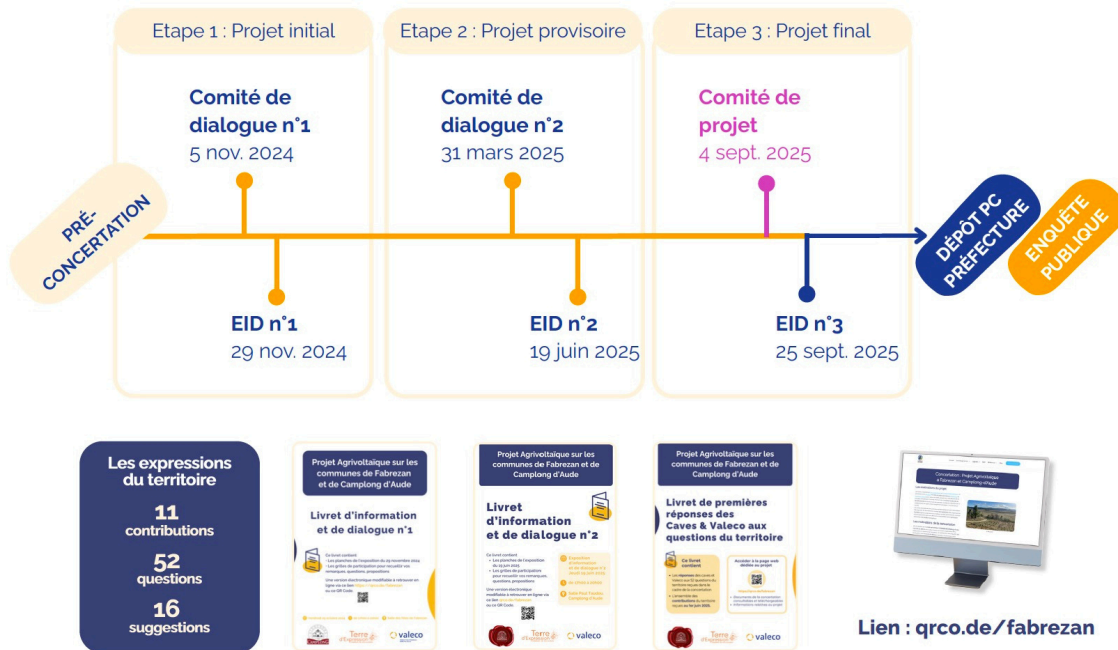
Etape 1 : Projet initial

Comité de dialogue n°1
5 nov. 2024

EID n°1
29 nov. 2024

Etape 2 : Projet provisoire

Comité de dialogue n°2
31 mars 2025

EID n°2
19 juin 2025

Etape 3 : Projet final

Comité de projet
4 sept. 2025

EID n°3
25 sept. 2025

PRÉ-CONCERTATION

DÉPÔT PC PRÉFECTURE

ENQUÊTE PUBLIQUE

Les expressions du territoire

11 contributions

52 questions

16 suggestions

Projet Agrivoltaïque sur les communes de Fabrezan et de Camplong d'Aude

Livret d'information et de dialogue n°1

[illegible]

valeco

Projet Agrivoltaïque sur les communes de Fabrezan et de Camplong d'Aude

Livret d'information et de dialogue n°2

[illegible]

Terre d'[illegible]

valeco

Projet Agrivoltaïque sur les communes de Fabrezan et de Camplong d'Aude

Livret de premières réponses des Caves & Valeco aux questions du territoire

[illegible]

Terre d'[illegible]

valeco

Concertation : Projet Agrivoltaïque à Fabrezan et Camplong d'Aude

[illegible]

Lien : qrco.de/fabrezan